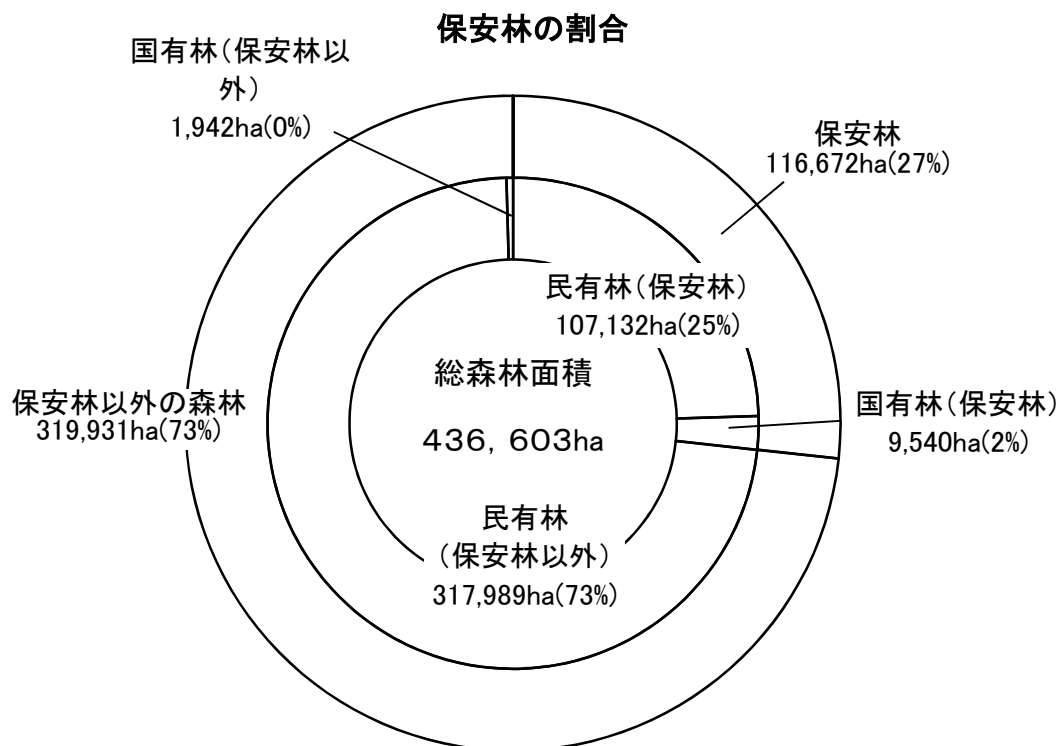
保安林の割合

国有林(保安林以外)
1,942ha(0%)

保安林
116,672ha(27%)

民有林(保安林)
107,132ha(25%)

総森林面積

436, 603ha

保安林以外の森林
319,931ha(73%)

国有林(保安林)
9,540ha(2%)

民有林
(保安林以外)
317,989ha(73%)